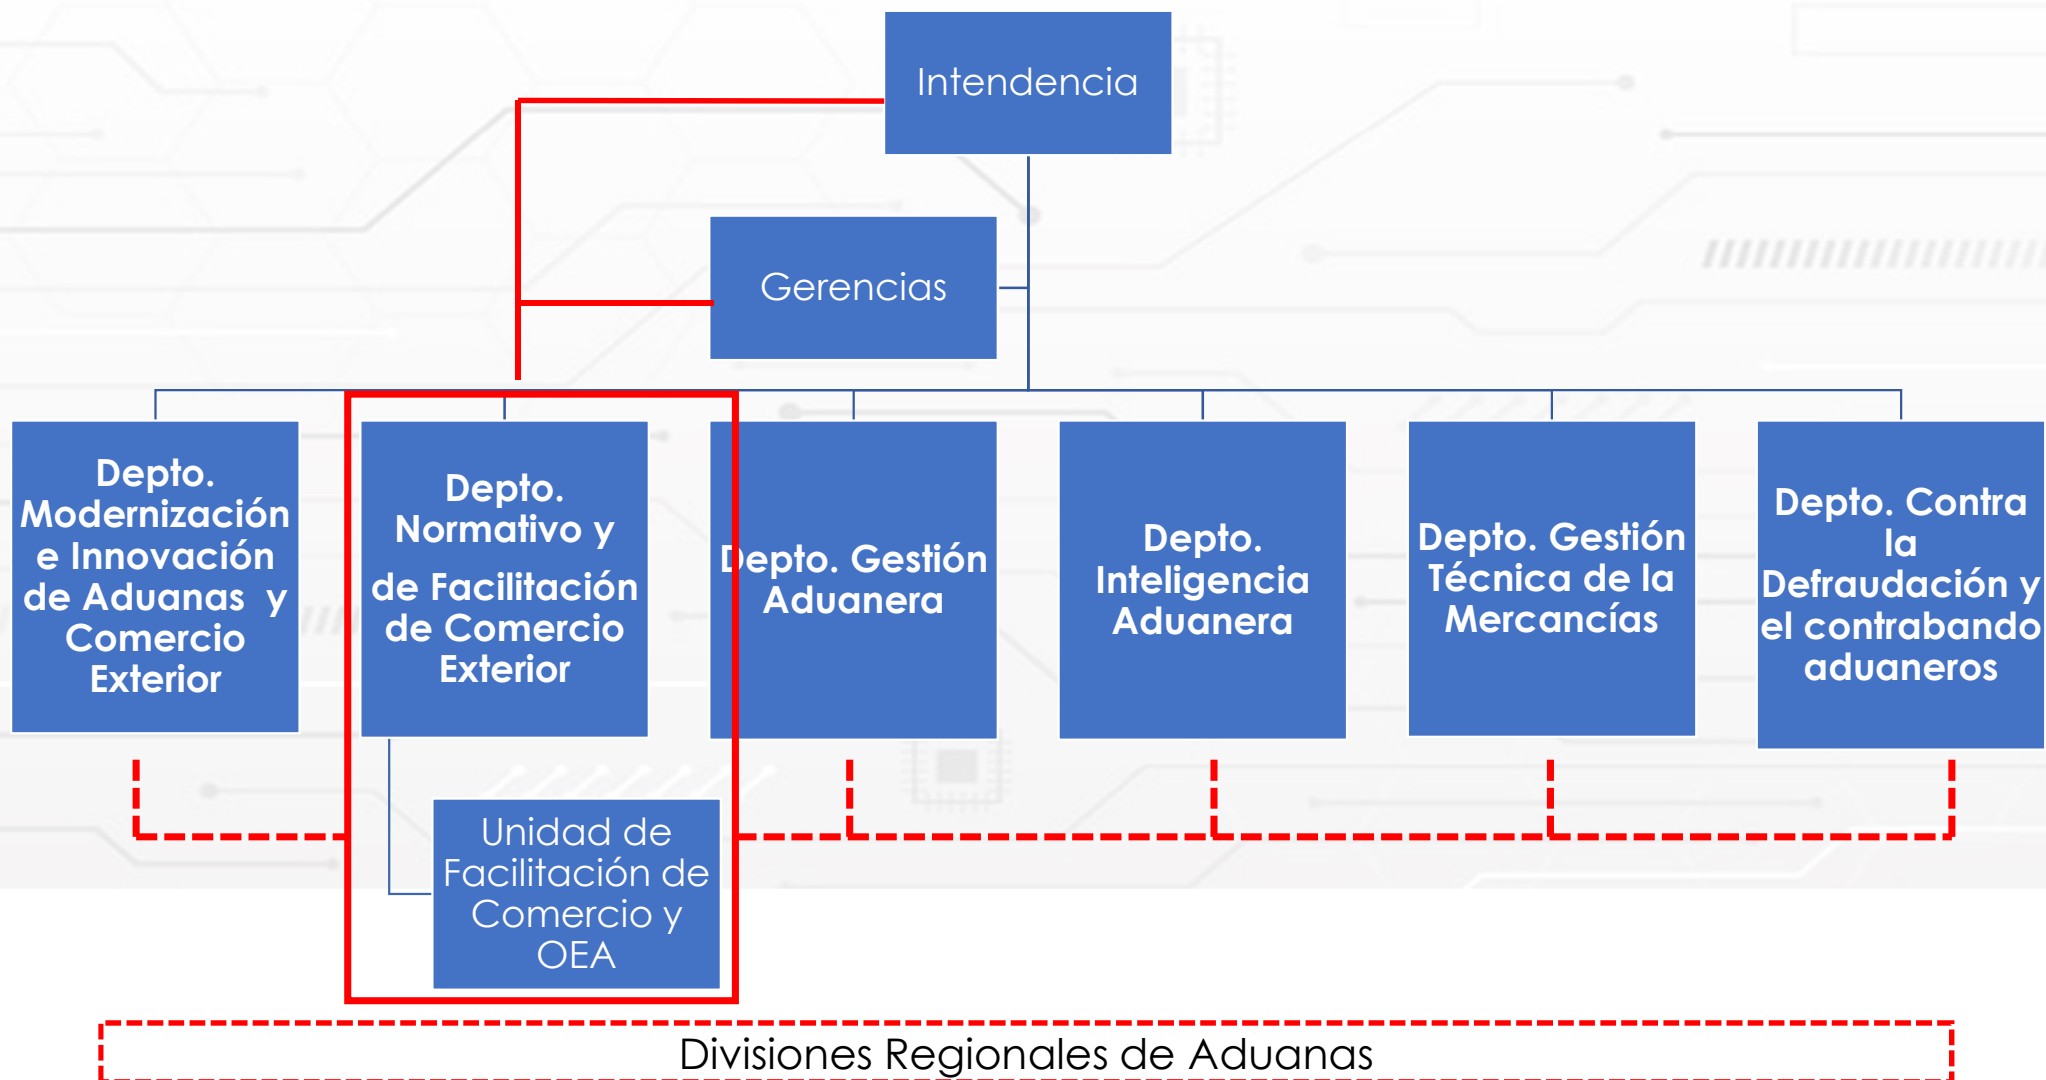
Intendencia

Gerencias

Depto. Modernización e Innovación de Aduanas y Comercio Exterior

Depto. Normativo y de Facilitación de Comercio Exterior

Depto. Gestión Aduanera

Depto. Inteligencia Aduanera

Depto. Gestión Técnica de la Mercancías

Depto. Contra la Defraudación y el contrabando aduaneros

Unidad de Facilitación de Comercio y OEA

Divisiones Regionales de Aduanas